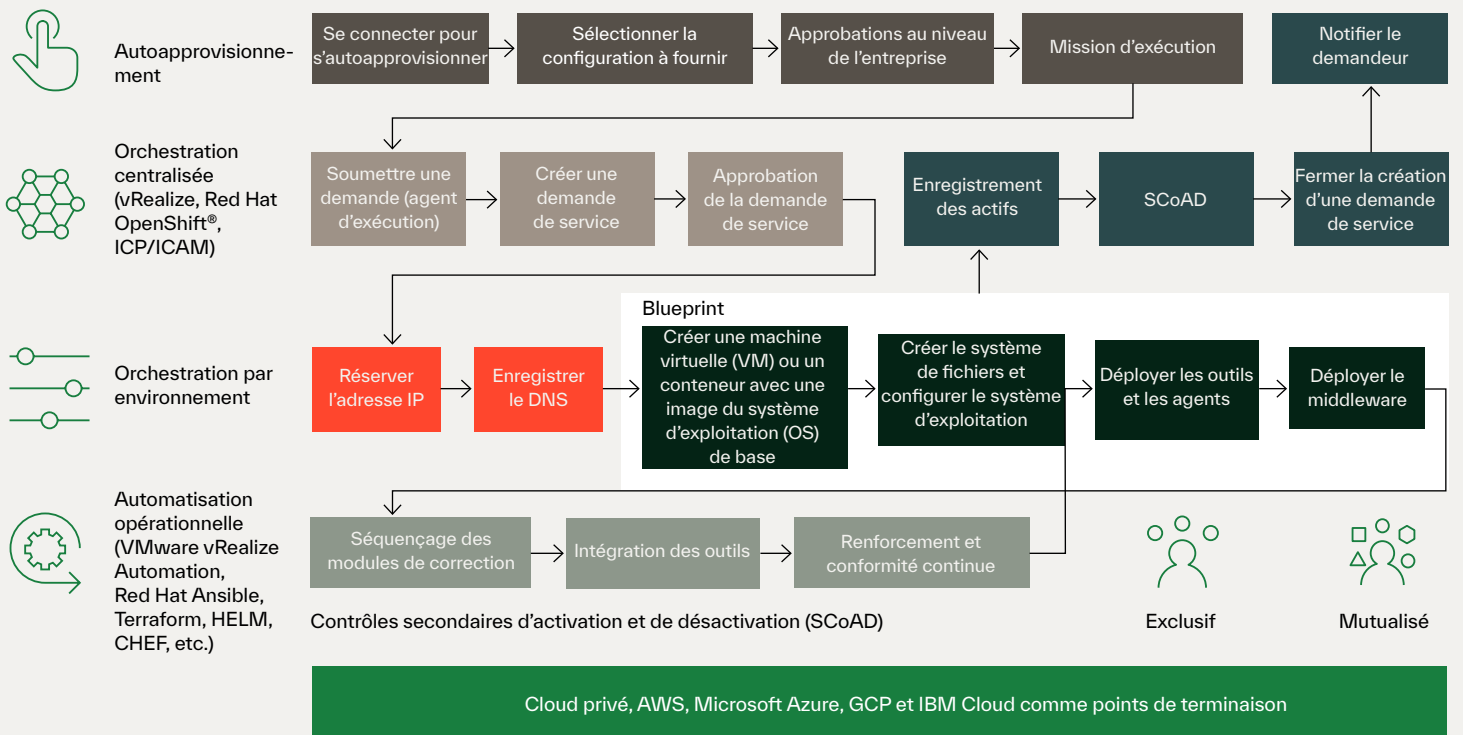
Autoapprovisionnement

Se connecter pour s'autoapprovisionner

Sélectionner la configuration à fournir

Approbations au niveau de l'entreprise

Mission d'exécution

Notifier le demandeur

Orchestration centralisée (vRealize, Red Hat OpenShift®, ICP/ICAM)

Soumettre une demande (agent d'exécution)

Créer une demande de service

Approbation de la demande de service

Enregistrement des actifs

SCoAD

Fermer la création d'une demande de service

Blueprint

Orchestration par environnement

Réserver l'adresse IP

Enregistrer le DNS

Créer une machine virtuelle (VM) ou un conteneur avec une image du système d'exploitation (OS) de base

Créer le système de fichiers et configurer le système d'exploitation

Déployer les outils et les agents

Déployer le middleware

Automatisation opérationnelle (VMware vRealize Automation, Red Hat Ansible, Terraform, HELM, CHEF, etc.)

Séquençage des modules de correction

Intégration des outils

Renforcement et conformité continue

Contrôles secondaires d'activation et de désactivation (SCoAD)

Exclusif

Mutualisé

Cloud privé, AWS, Microsoft Azure, GCP et IBM Cloud comme points de terminaison